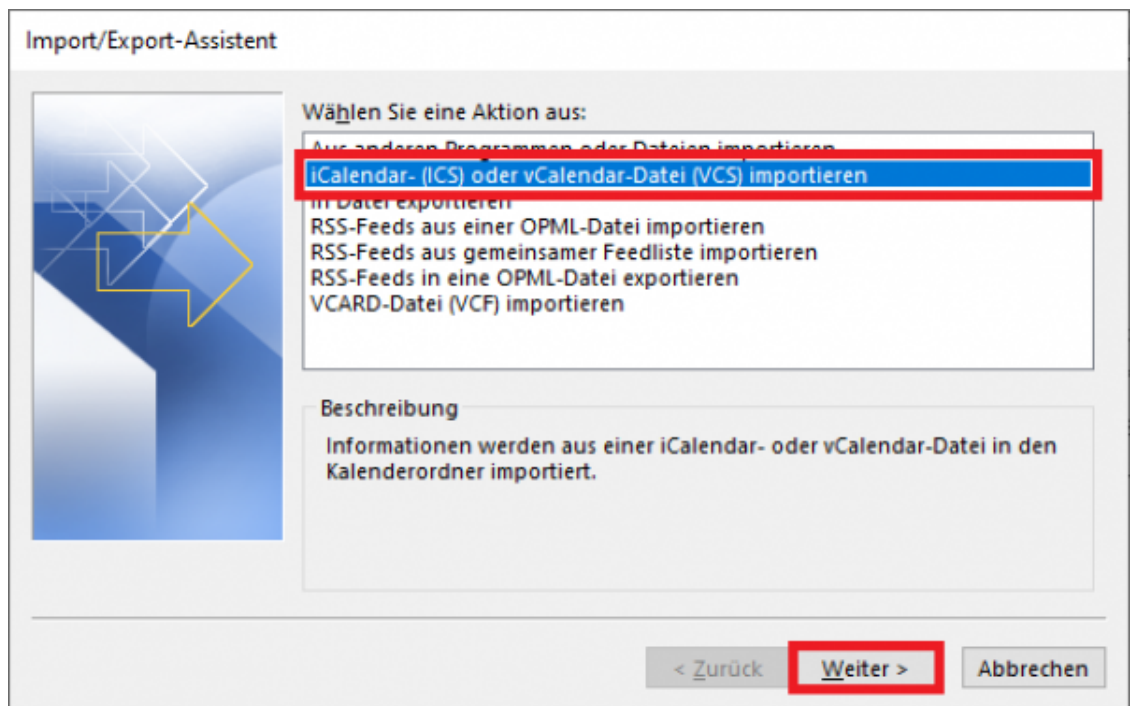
Import/Export-Assistent

Wählen Sie eine Aktion aus:

Aus anderen Programmen oder Dateien importieren
iCalendar- (ICS) oder vCalendar-Datei (VCS) importieren
In Datei exportieren
RSS-Feeds aus einer OPML-Datei importieren
RSS-Feeds aus gemeinsamer Feedliste importieren
RSS-Feeds in eine OPML-Datei exportieren
VCARD-Datei (VCF) importieren

Beschreibung

Informationen werden aus einer iCalendar- oder vCalendar-Datei in den Kalenderordner importiert.

< Zurück
Weiter >
Abbrechen